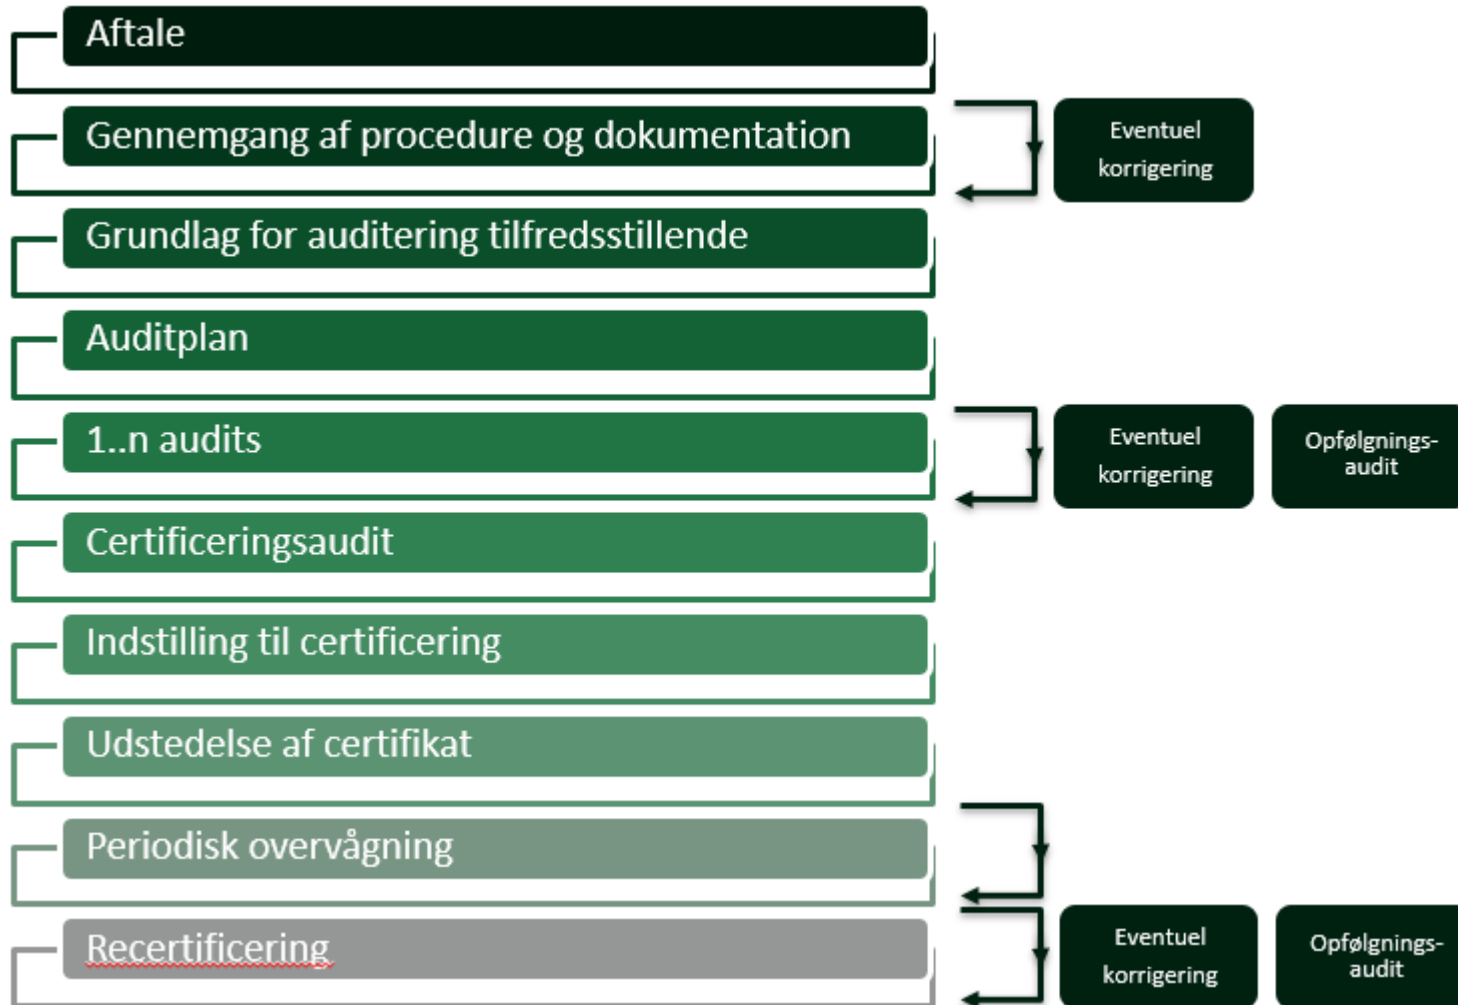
Aftale

Gennemgang af procedure og dokumentation

Eventuel korrigering

Grundlag for auditering tilfredsstillende

Auditplan

1..n audits

Eventuel korrigering

Opfølgnings-audit

Certificeringsaudit

Indstilling til certificering

Udstedelse af certifikat

Periodisk overvågning

Recertificering

Eventuel korrigering

Opfølgnings-audit